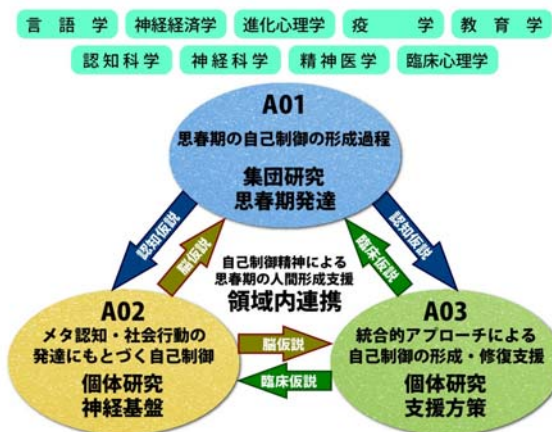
言語学　神経経済学　進化心理学　疫学　教育学

認知科学　神経科学　精神医学　臨床心理学

A01
思春期の自己制御の形成過程
集団研究
思春期発達

認知仮説

脳仮説

認知仮説

臨床仮説

自己制御精神による
思春期の人間形成支援
領域内連携

A02
メタ認知・社会行動の
発達にもとづく自己制御
個体研究
神経基盤

脳仮説

臨床仮説

A03
統合的アプローチによる
自己制御の形成・修復支援
個体研究
支援方策